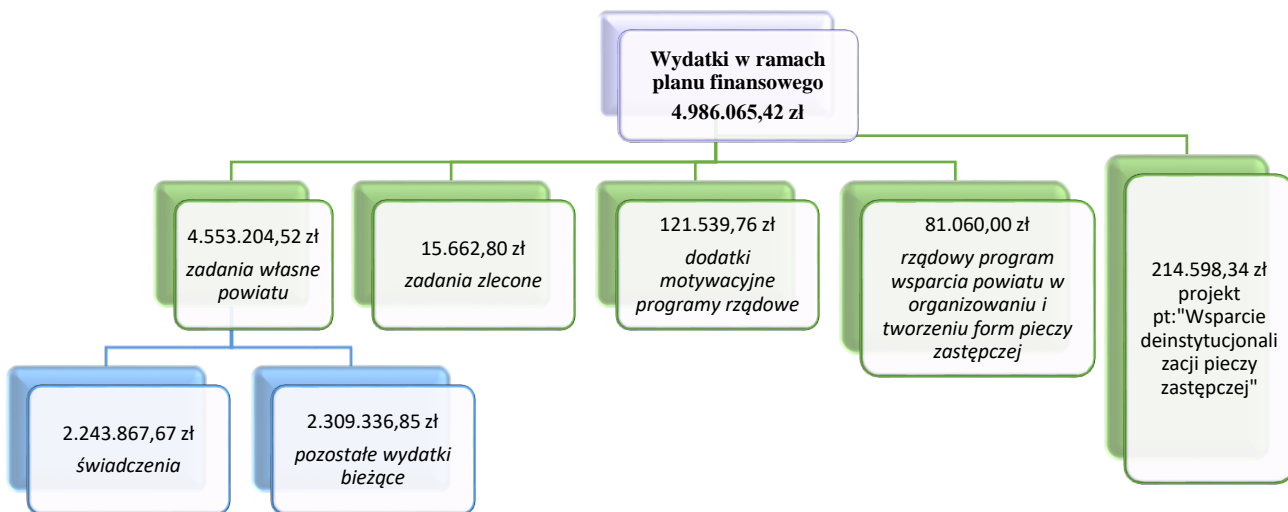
Wydatki w ramach planu finansowego
4.986.065,42 zł

4.553.204,52 zł
zadania własne powiatu

15.662,80 zł
zadania zlecone

121.539,76 zł
dodatki motywacyjne programy rządowe

81.060,00 zł
rządowy program wsparcia powiatu w organizowaniu i tworzeniu form pieczy zastępczej

214.598,34 zł projekt pt:"Wsparcie deinstytucjonalizacji pieczy zastępczej"

2.243.867,67 zł
świadczenia

2.309.336,85 zł
pozostałe wydatki bieżące